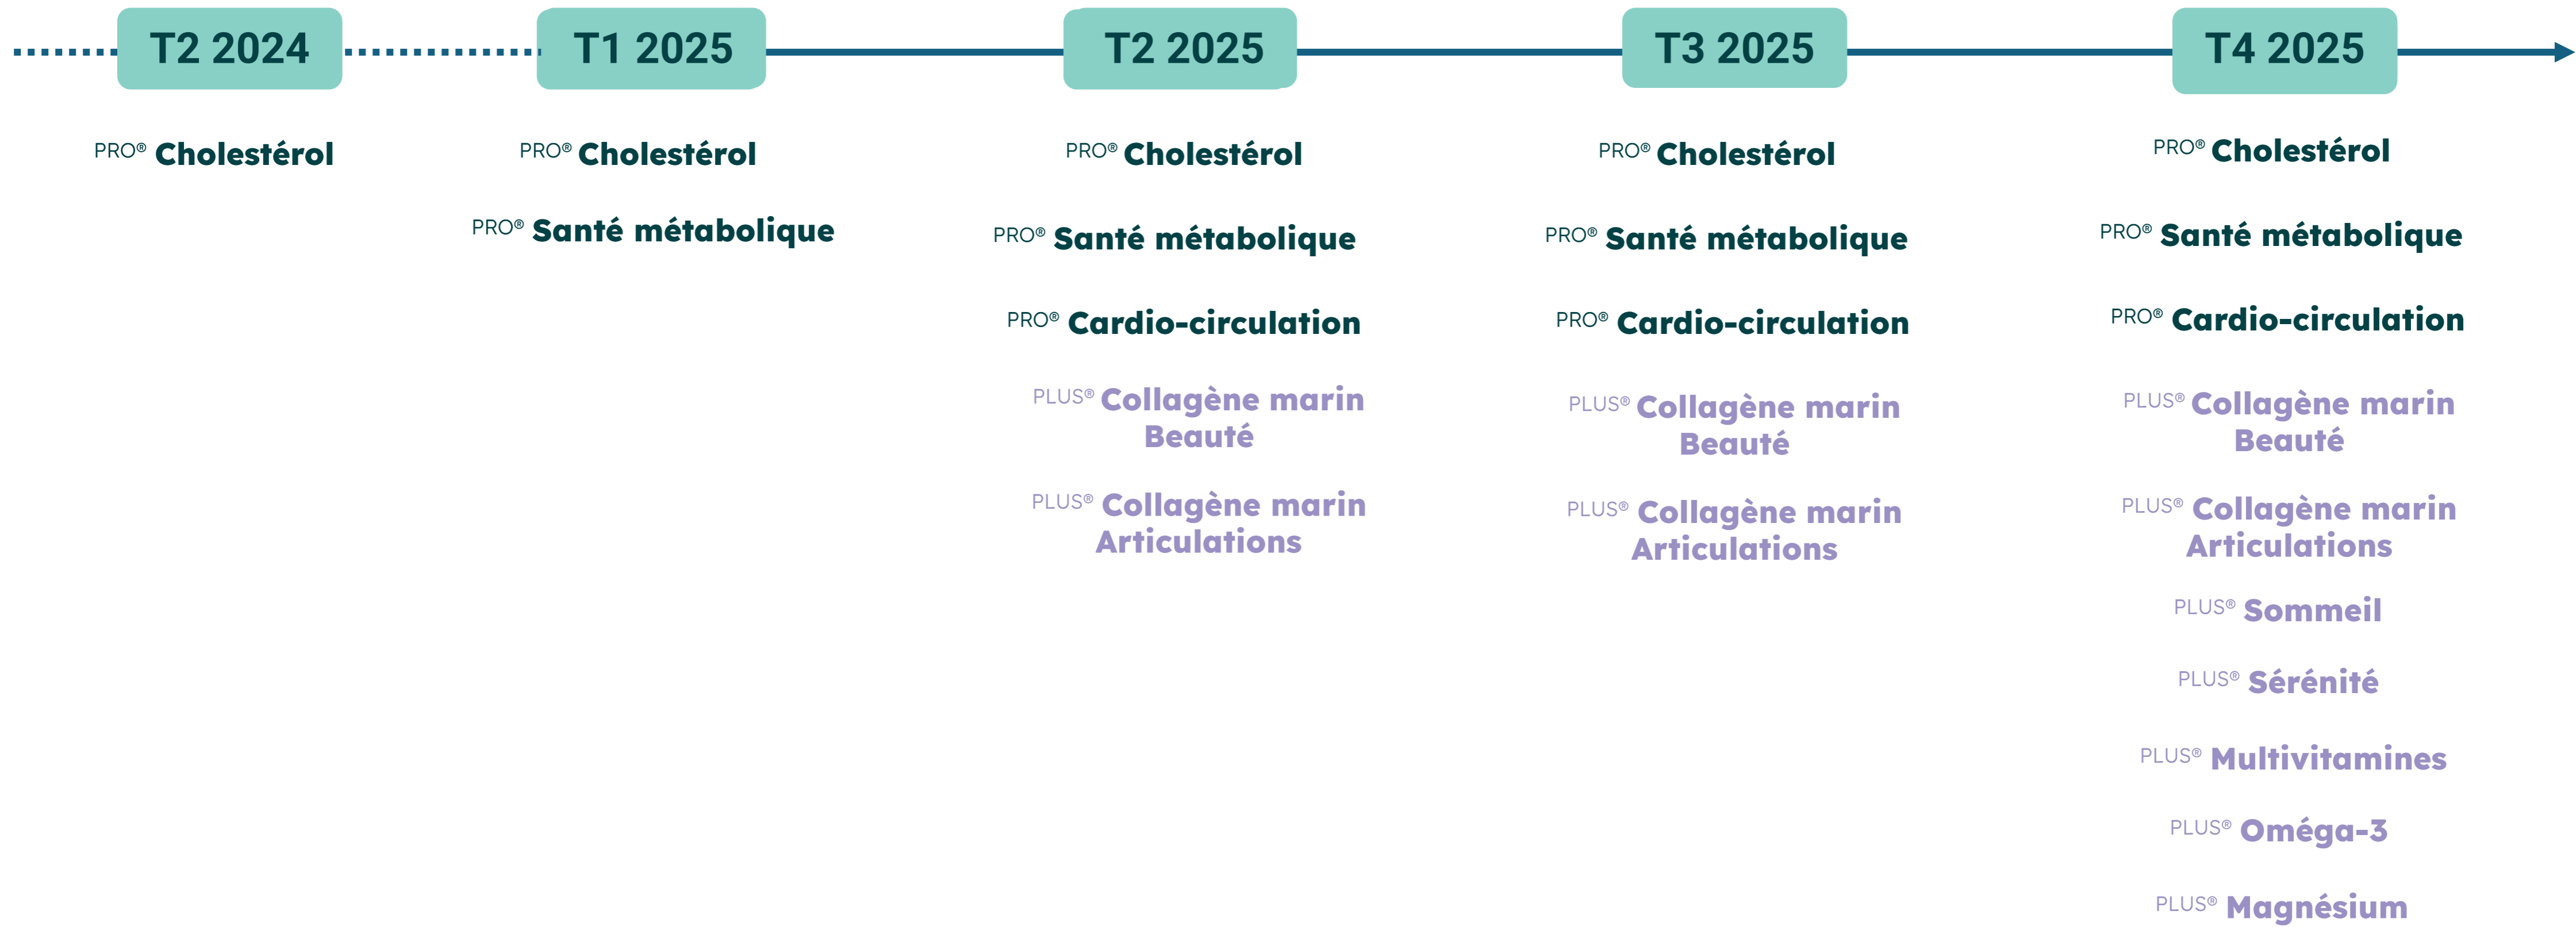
T2 2024

PRO® Cholestérol

T1 2025

PRO® Cholestérol

PRO® Santé métabolique

T2 2025

PRO® Cholestérol

PRO® Santé métabolique

PRO® Cardio-circulation

PLUS® Collagène marin Beauté

PLUS® Collagène marin Articulations

T3 2025

PRO® Cholestérol

PRO® Santé métabolique

PRO® Cardio-circulation

PLUS® Collagène marin Beauté

PLUS® Collagène marin Articulations

T4 2025

PRO® Cholestérol

PRO® Santé métabolique

PRO® Cardio-circulation

PLUS® Collagène marin Beauté

PLUS® Collagène marin Articulations

PLUS® Sommeil

PLUS® Sérénité

PLUS® Multivitamines

PLUS® Oméga-3

PLUS® Magnésium